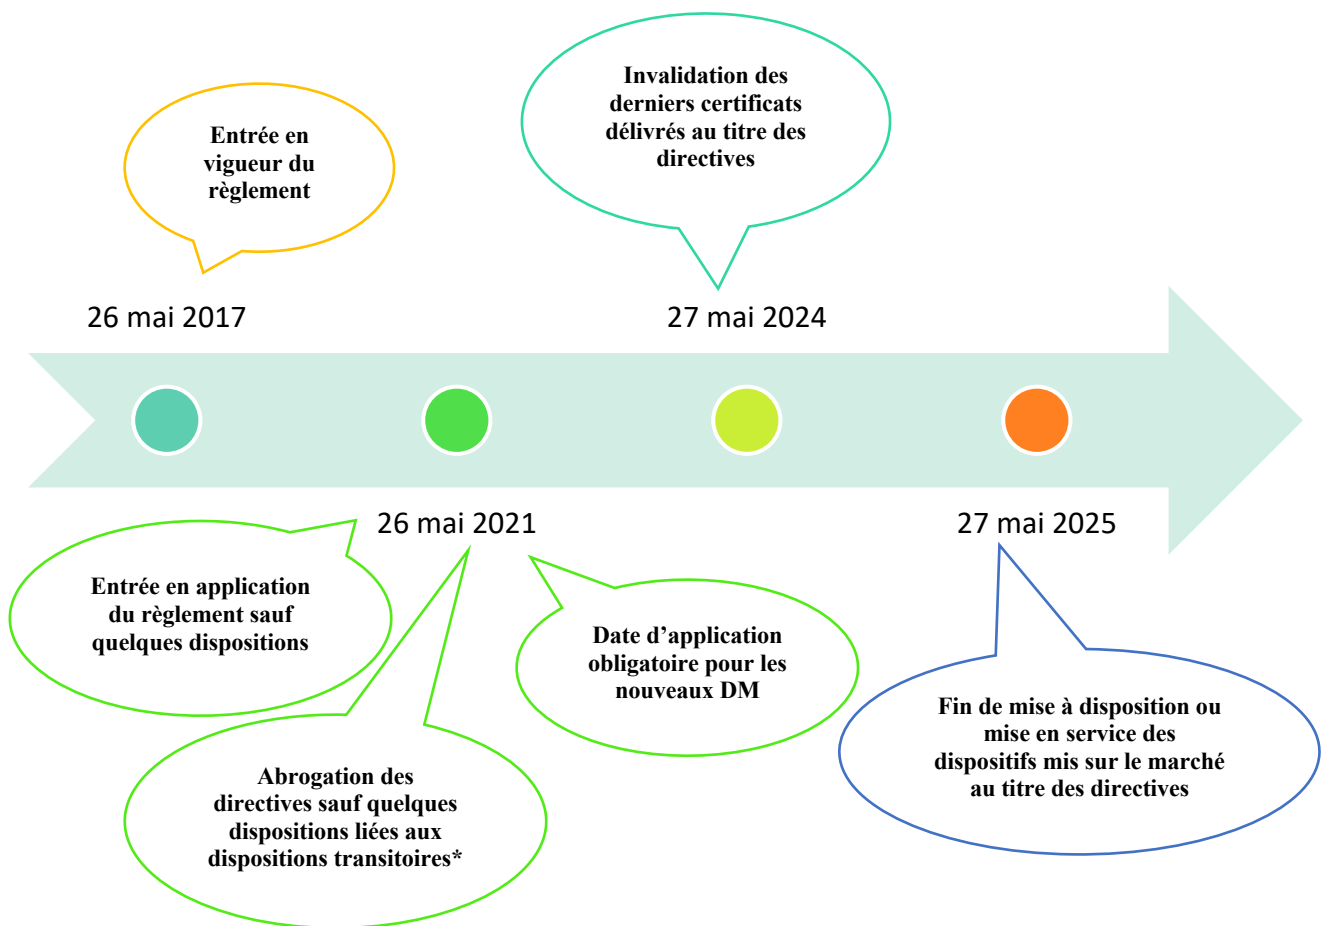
Entrée en vigueur du règlement

Invalidation des derniers certificats délivrés au titre des directives

26 mai 2017

27 mai 2024

26 mai 2021

27 mai 2025

Entrée en application du règlement sauf quelques dispositions

Date d'application obligatoire pour les nouveaux DM

Fin de mise à disposition ou mise en service des dispositifs mis sur le marché au titre des directives

Abrogation des directives sauf quelques dispositions liées aux dispositions transitoires*